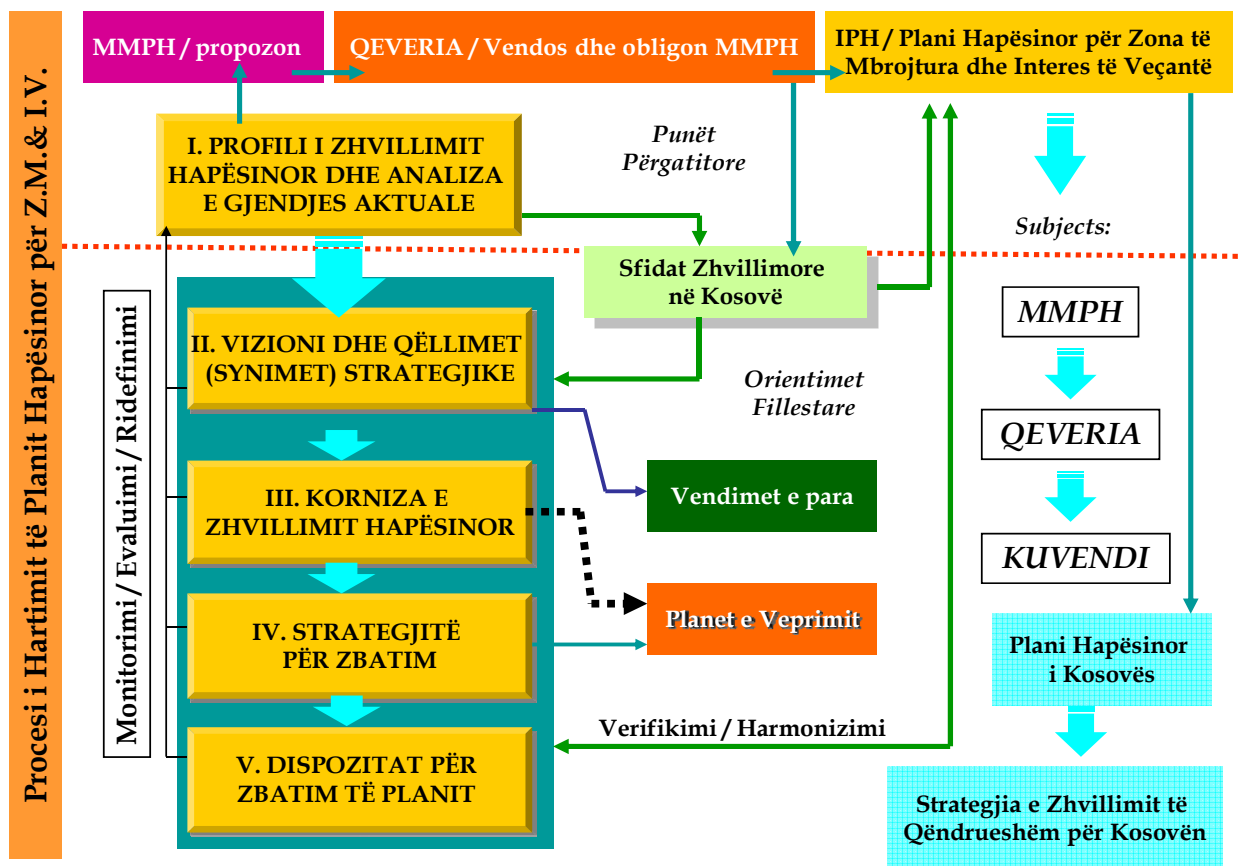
Procesi i Hartimit të Planit Hapësinor për Z.M.& I.V.

MMPH / propozon

QEVERIA / Vendos dhe obligon MMPH

IPH / Plani Hapësinor për Zona të Mbrojtura dhe Interes të Veçantë

I. PROFILI I ZHVILLIMIT HAPËSINOR DHE ANALIZA E GJENDJES AKTUALE

Punët Përgatitore

Subjects:

Sfidat Zhvillimore në Kosovë

MMPH

Monitorimi / Evaluimi / Ridefinimi

II. VIZIONI DHE QËLLIMET (SYNIMET) STRATEGJIKE

Orientimet Fillestare

QEVERIA

III. KORNIZA E ZHVILLIMIT HAPËSINOR

Vendimet e para

KUVENDI

IV. STRATEGJITË PËR ZBATIM

Planet e Veprimit

Plani Hapësinor i Kosovës

Verifikimi / Harmonizimi

V. DISPOZITAT PËR ZBATIM TË PLANIT

Strategjia e Zhvillimit të Qëndrueshëm për Kosovën